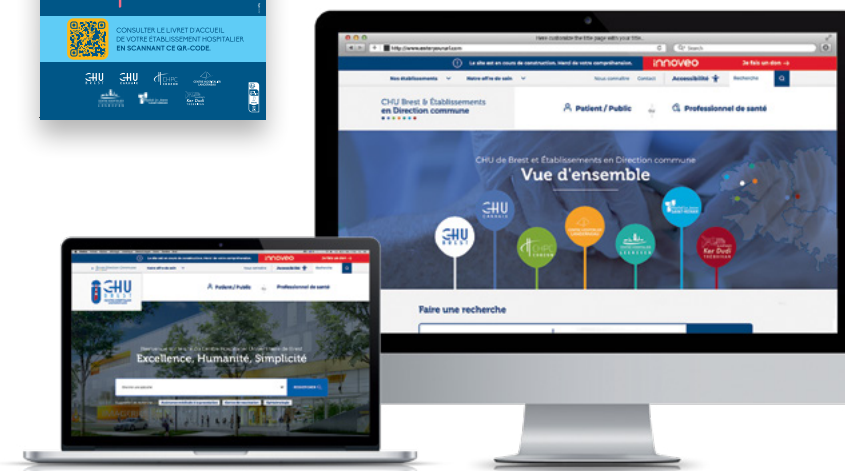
CONSULTER LE LIVRET D'ACCUEIL DE VOTRE ÉTABLISSEMENT HOSPITALIER EN SCANNANT CE QR-CODE.

CHU
CHU
Ker Dudi

Here cutomize the title page with your title.
http://www.asiteryourself.com
Search
Le site est en cours de construction. Merci de votre compréhension.
innoveo
Je fais un don →
Nos établissements
Notre offre de soin
Nous connaître
Contact
Accessibilité
Recherche
CHU Brest & Établissements en Direction commune
Patient / Public
Professionnel de santé
CHU de Brest et Établissements en Direction commune
Vue d'ensemble
CHU BREST
CHU CARHAIX
Faire une recherche

innoveo
Patient / Public
Professionnel de santé
CHU BREST
Excellence, Humanité, Simplicité